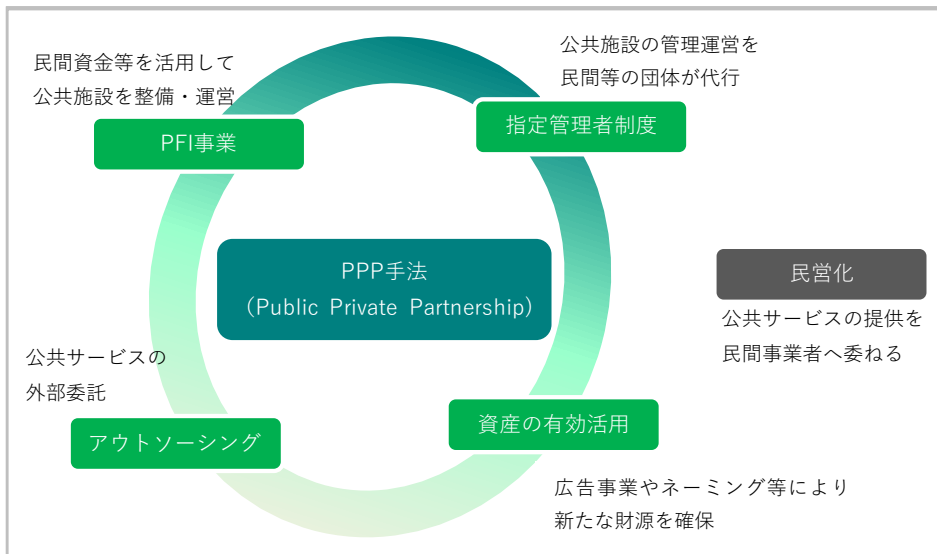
民間資金等を活用して
公共施設を整備・運営

PFI事業

公共施設の管理運営を
民間等の団体が代行

指定管理者制度

PPP手法
（Public Private Partnership）

民営化

公共サービスの提供を
民間事業者へ委ねる

公共サービスの
外部委託

アウトソーシング

資産の有効活用

広告事業やネーミング等により
新たな財源を確保